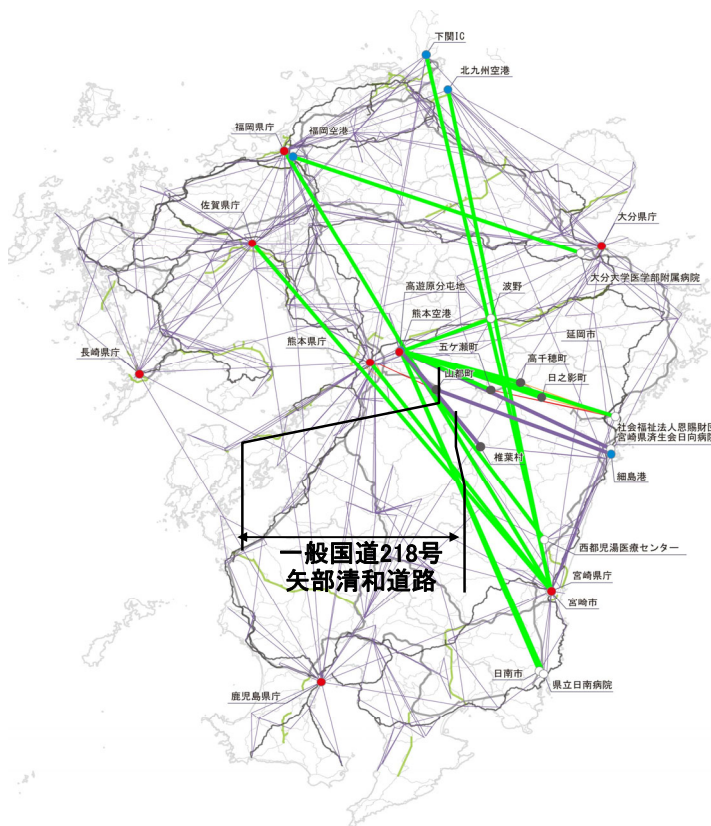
下関IC
北九州空港
福岡県庁
福岡空港
大分県庁
佐賀県庁
高遊原分屯地
波野
大分大学医学部附属病院
熊本空港
延岡市
長崎県庁
熊本県庁
五ケ瀬町
高千穂町
山都町
日之影町
社会福祉法人恩賜財団
宮崎県済生会日向病院
椎葉村
細島港
西都児湯医療センター
一般国道218号
矢部清和道路
宮崎県庁
宮崎市
日南市
県立日南病院
鹿児島県庁